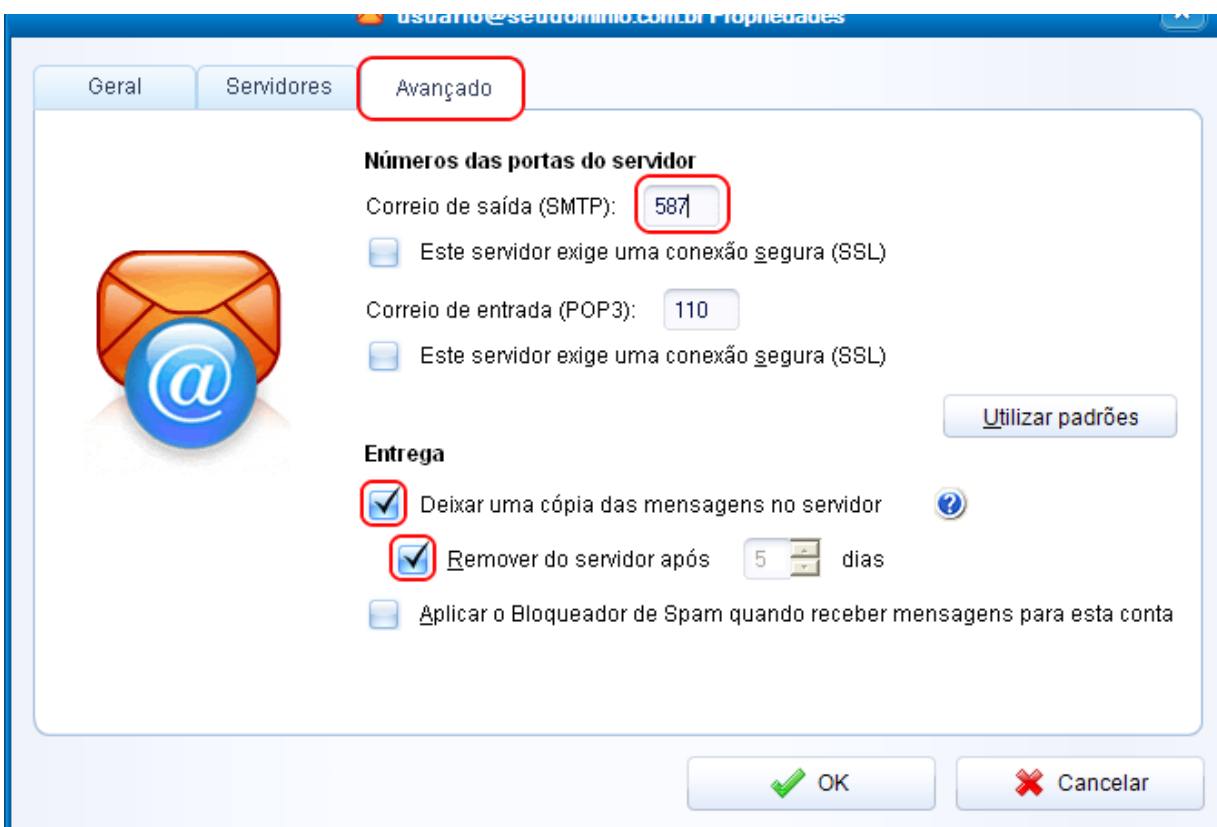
usuario@seudominio.com.br Propriedades

Geral | Servidores | Avançado

Números das portas do servidor

Correio de saída (SMTP): 587

Este servidor exige uma conexão segura (SSL)

Correio de entrada (POP3): 110

Este servidor exige uma conexão segura (SSL)

Utilizar padrões

Entrega

Deixar uma cópia das mensagens no servidor

Remover do servidor após 5 dias

Aplicar o Bloqueador de Spam quando receber mensagens para esta conta

OK

Cancelar